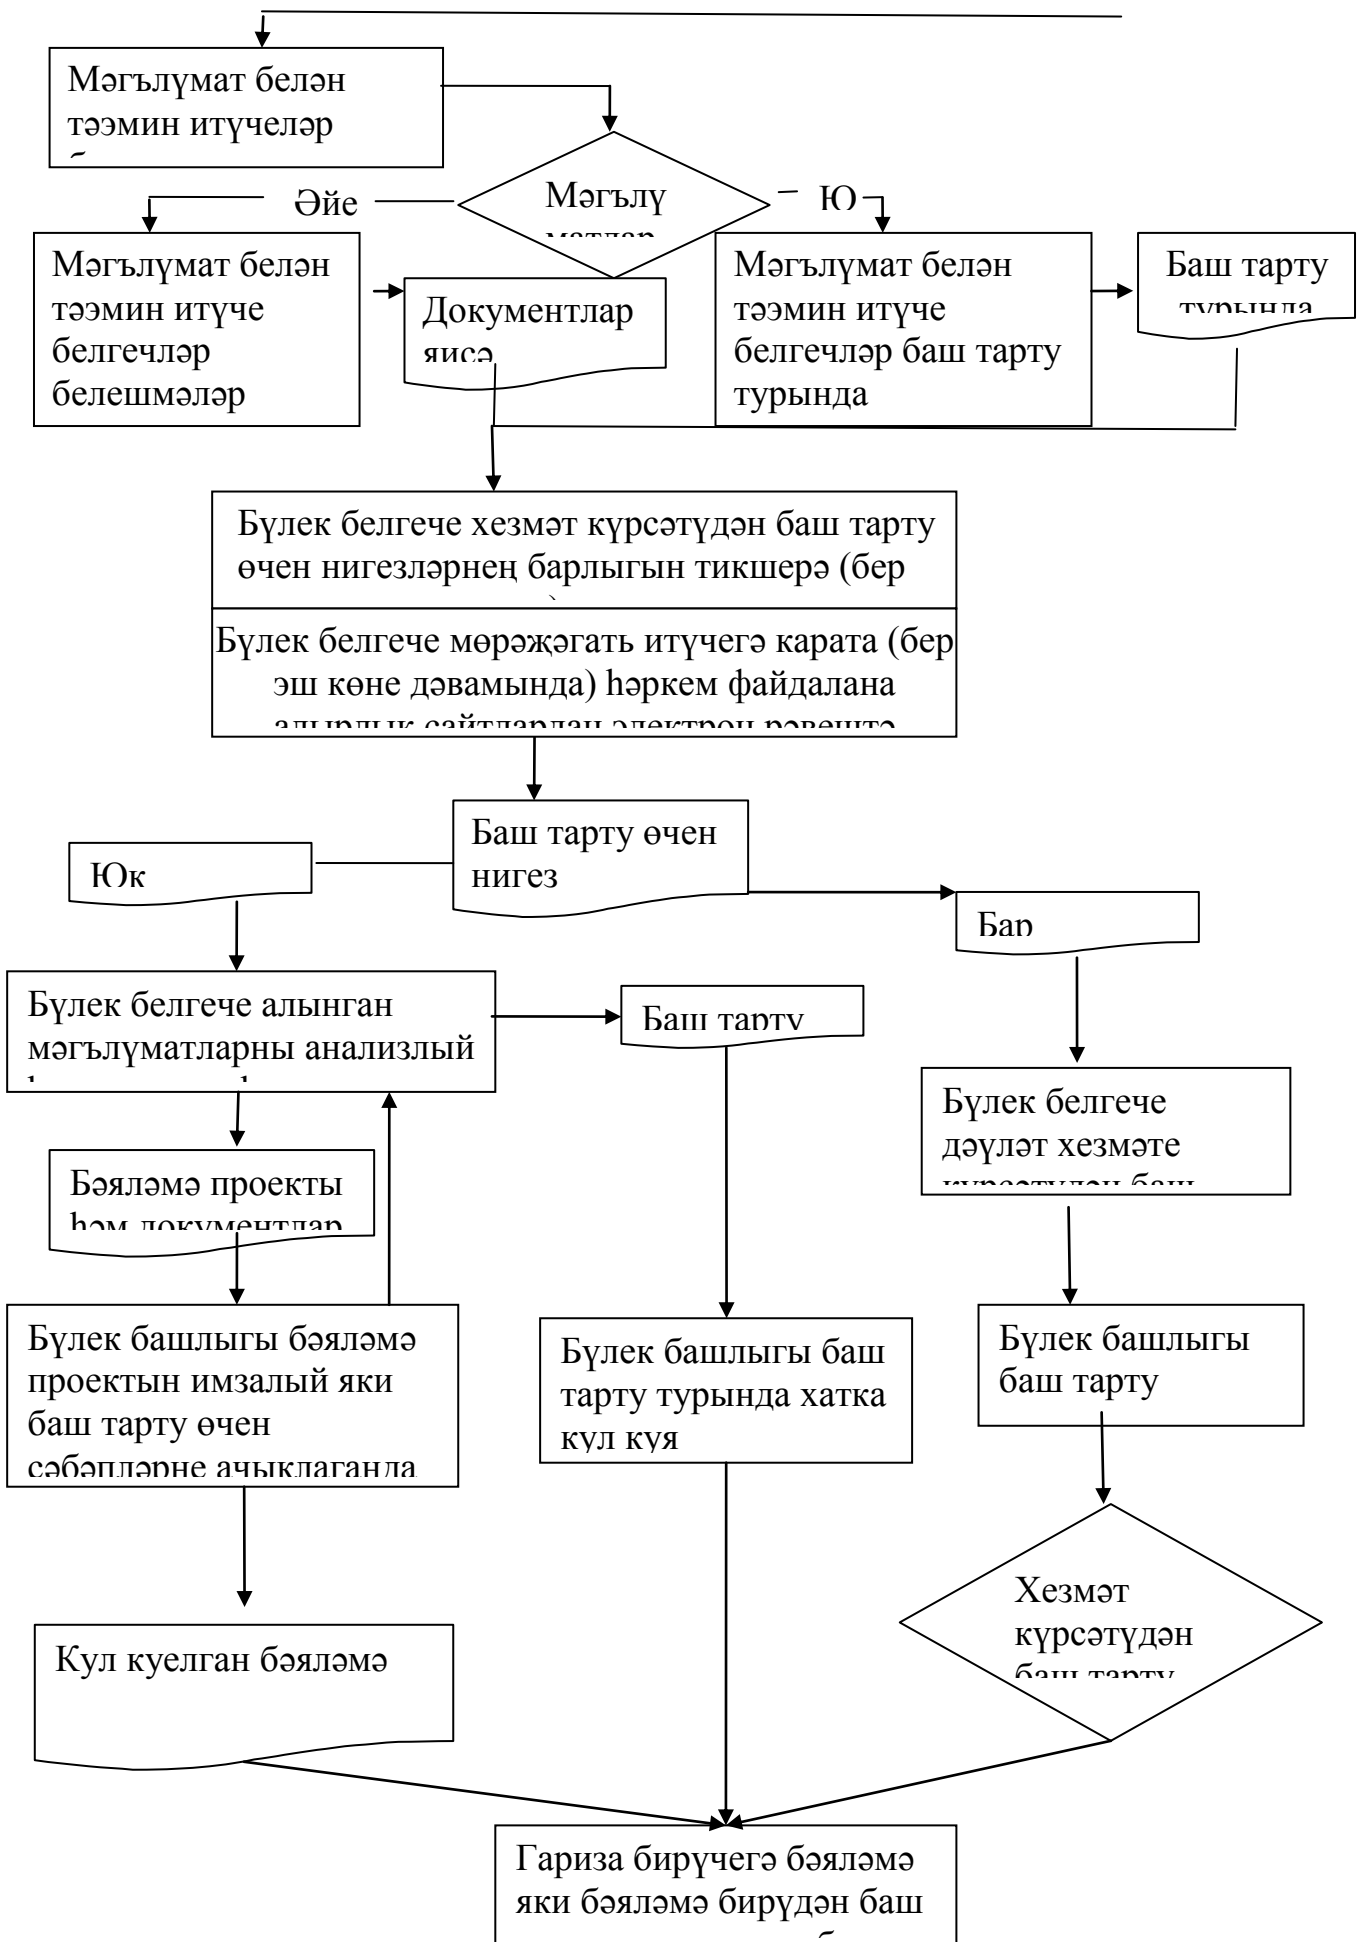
Мәгълүмат белән тәэмин итүчеләр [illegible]

Әйе

Мәгълү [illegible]

Ю

Мәгълүмат белән тәэмин итүче белгечләр белешмәләр

Документлар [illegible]

Мәгълүмат белән тәэмин итүче белгечләр баш тарту турында

Баш тарту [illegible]

Бүлек белгече хезмәт күрсәтүдән баш тарту өчен нигезләрнең барлыгын тикшерә (бер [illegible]

Бүлек белгече мөрәҗәгать итүчегә карата (бер эш көне дәвамында) һәркем файдалана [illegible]

Баш тарту өчен нигез

Юк

Бар

Бүлек белгече алынган мәгълүматларны анализлый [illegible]

Баш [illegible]

Бүлек белгече дәүләт хезмәте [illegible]

Бәяләмә проекты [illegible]

Бүлек башлыгы бәяләмә проектын имзалый яки баш тарту өчен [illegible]

Бүлек башлыгы баш тарту турында хатка кул куя

Бүлек башлыгы баш тарту

Хезмәт күрсәтүдән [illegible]

Кул куелган бәяләмә

Гариза бирүчегә бәяләмә яки бәяләмә бирүдән баш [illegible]